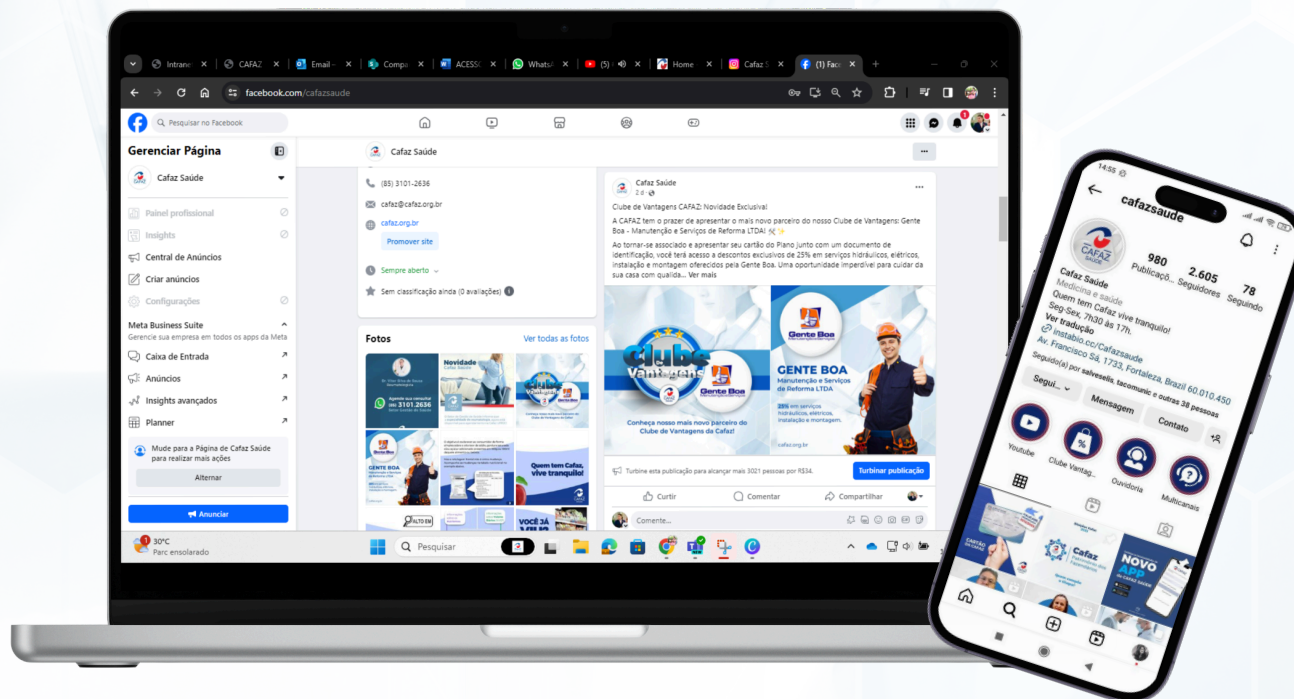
Intrane
CAFAZ
Email
Compa
ACESS
WhatsA
(5)
Home
Cafaz S
(1) Face

facebook.com/cafazsaude

Pesquisar no Facebook

Gerenciar Página
Cafaz Saúde
Painel profissional
Insights
Central de Anúncios
Criar anúncios
Configurações
Meta Business Suite
Gerencie sua empresa em todos os apps da Meta
Caixa de Entrada
Anúncios
Insights avançados
Planner
Mude para a Página de Cafaz Saúde para realizar mais ações
Alternar
Anunciar

Cafaz Saúde

(85) 3101-2636
cafaz@cafaz.org.br
cafaz.org.br
Promover site
Sempre aberto
Sem classificação ainda (0 avaliações)

Fotos
Ver todas as fotos

Cafaz Saúde
2 d
Clube de Vantagens CAFAZ: Novidade Exclusiva!
A CAFAZ tem o prazer de apresentar o mais novo parceiro do nosso Clube de Vantagens: Gente Boa - Manutenção e Serviços de Reforma LTDA! 🛠️✨
Ao tornar-se associado e apresentar seu cartão do Plano junto com um documento de identificação, você terá acesso a descontos exclusivos de 25% em serviços hidráulicos, elétricos, instalação e montagem oferecidos pela Gente Boa. Uma oportunidade imperdível para cuidar da sua casa com qualida... Ver mais

Clube Vantagens
Gente Boa
Conheça nosso mais novo parceiro do Clube de Vantagens da Cafaz!
Gente Boa
GENTE BOA
Manutenção e Serviços de Reforma LTDA
25% em serviços hidráulicos, elétricos, instalação e montagem.
cafaz.org.br

Turbine esta publicação para alcançar mais 3021 pessoas por R$34.
Turbinar publicação
Curtir
Comentar
Compartilhar
Comente...

30°C
Parc ensolarado
Pesquisar

14:55
cafazsaude
980 Publicaçõ...
2.605 Seguidores
78 Seguindo
Cafaz Saúde
Medicina e saúde
Quem tem Cafaz vive tranquilo!
Seg-Sex, 7h30 às 17h.
Ver tradução
instabio.cc/Cafazsaude
Av. Francisco Sá, 1733, Fortaleza, Brazil 60.010.450
Seguido(a) por salvsells, tacomunic e outras 38 pessoas
Segui...
Mensagem
Contato
Youtube
Clube Vantag...
Ouvidoria
Multicanais
Cafaz
NOVO APP